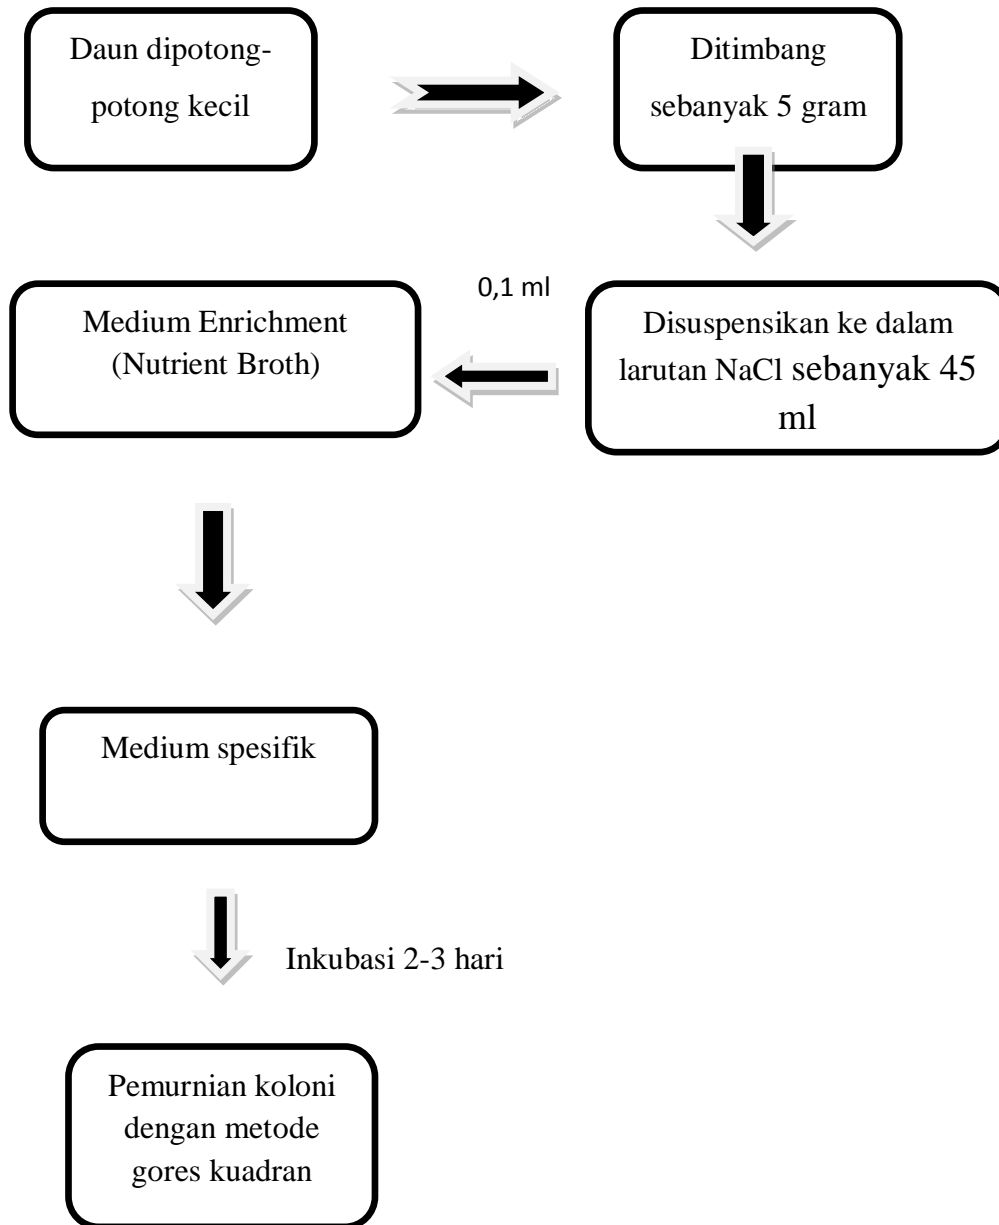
Daun dipotong-potong kecil

Ditimbang sebanyak 5 gram

Disuspensikan ke dalam larutan NaCl sebanyak 45 ml

0,1 ml

Medium Enrichment (Nutrient Broth)

Medium spesifik

Inkubasi 2-3 hari

Pemurnian koloni dengan metode gores kuadran